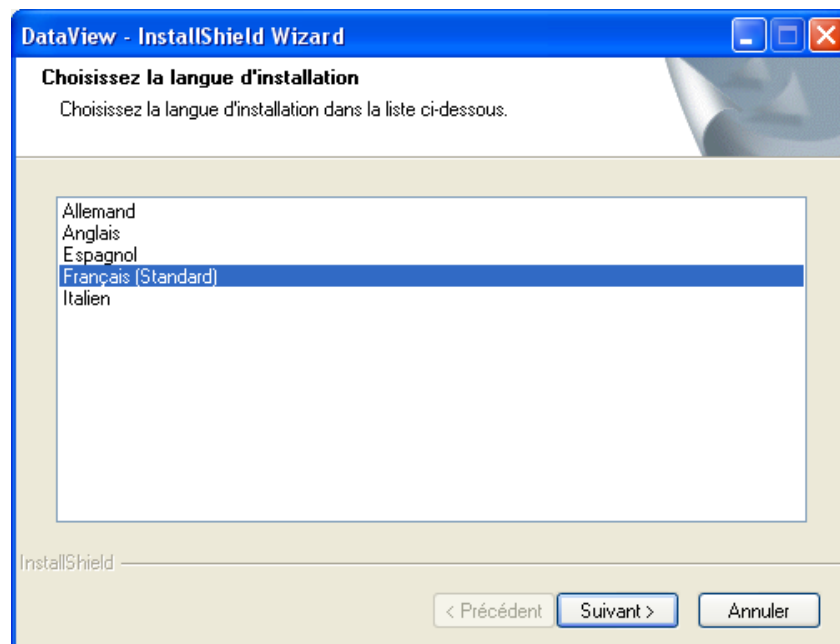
DataView - InstallShield Wizard

Choisissez la langue d'installation

Choisissez la langue d'installation dans la liste ci-dessous.

Allemand
Anglais
Espagnol
Français (Standard)
Italien

InstallShield

< Précédent
Suivant >
Annuler